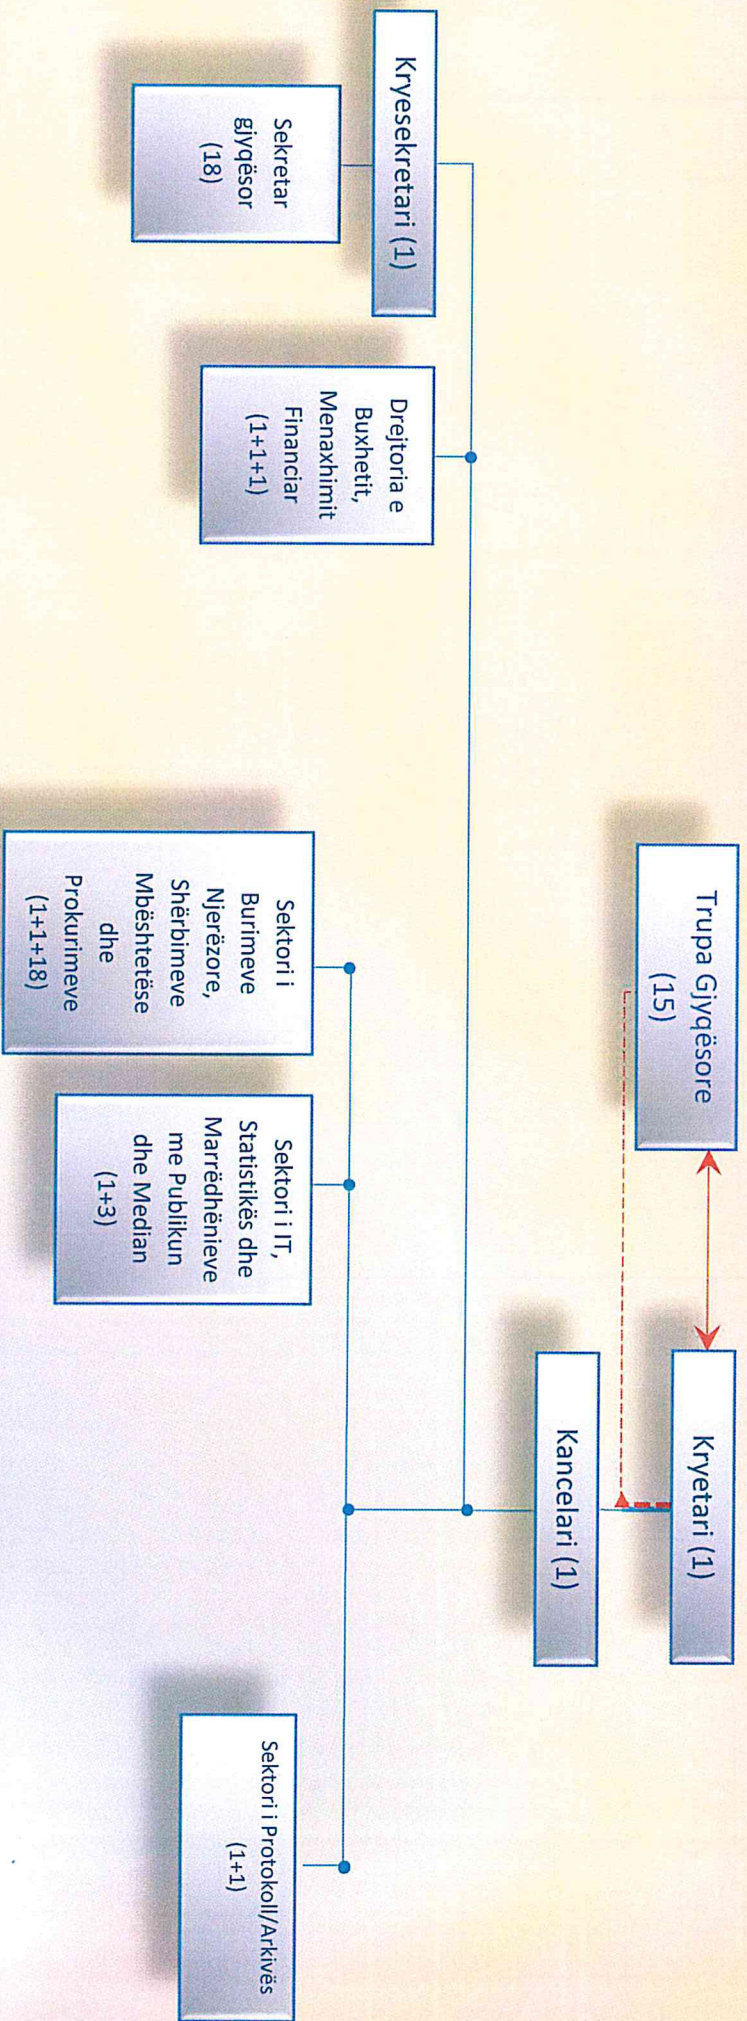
Kryetari (1)

Trupa Gjyqësore (15)

Kancelari (1)

Kryesekretari (1)

Sekretar gjyqësor (18)

Drejtoria e Buxhetit, Menaxhimit Financiar (1+1+1)

Sektori i Burimeve Njerëzore, Shërbimeve Mbështetëse dhe Prokurimeve (1+1+18)

Sektori i IT, Statistikës dhe Marrëdhënieve me Publikun dhe Median (1+3)

Sektori i Protokoll/Arkivës (1+1)